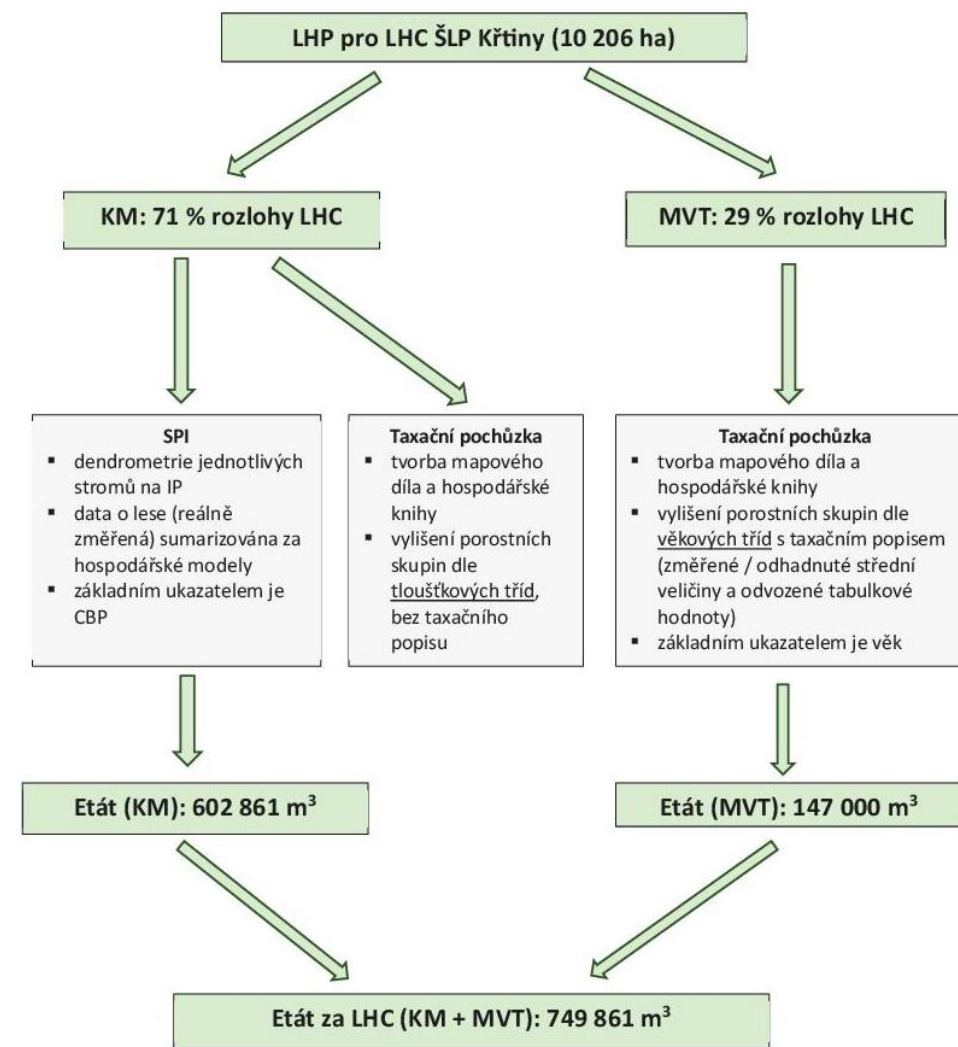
LHP pro LHC ŠLP Křtiny (10 206 ha)

KM: 71 % rozlohy LHC

MVT: 29 % rozlohy LHC

SPI
▪ dendrometrie jednotlivých stromů na IP
▪ data o lese (reálně změřená) sumarizována za hospodářské modely
▪ základním ukazatelem je CBP

Taxační pochůzka
▪ tvorba mapového díla a hospodářské knihy
▪ vylišení porostních skupin dle tloušťkových tříd, bez taxačního popisu

Taxační pochůzka
▪ tvorba mapového díla a hospodářské knihy
▪ vylišení porostních skupin dle věkových tříd s taxačním popisem (změřené / odhadnuté střední veličiny a odvozené tabulkové hodnoty)
▪ základním ukazatelem je věk

Etát (KM): 602 861 m$^3$

Etát (MVT): 147 000 m$^3$

Etát za LHC (KM + MVT): 749 861 m$^3$